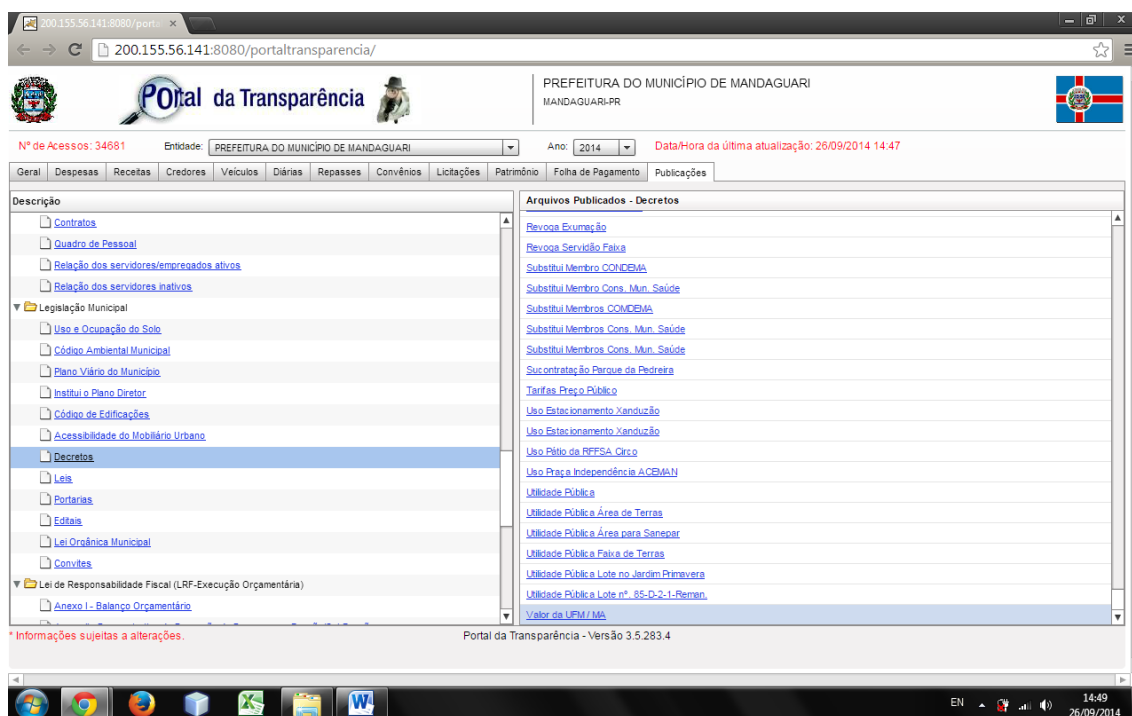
200.155.56.141:8080/porta ×

200.155.56.141:8080/portaltransparencia/

Portal da Transparência

PREFEITURA DO MUNICÍPIO DE MANDAGUARI
MANDAGUARI-PR

Nº de Acessos: 34681 Entidade: PREFEITURA DO MUNICÍPIO DE MANDAGUARI Ano: 2014 Data/Hora da última atualização: 26/09/2014 14:47

Geral | Despesas | Receitas | Credores | Veículos | Diárias | Repasses | Convênios | Licitações | Patrimônio | Folha de Pagamento | Publicações

Descrição

Contratos
Quadro de Pessoal
Relação dos servidores/empregados ativos
Relação dos servidores inativos
Legislação Municipal
Uso e Ocupação do Solo
Código Ambiental Municipal
Plano Viário do Município
Institui o Plano Diretor
Código de Edificações
Acessibilidade do Mobiliário Urbano
Decretos
Leis
Portarias
Editais
Lei Orgânica Municipal
Convites
Lei de Responsabilidade Fiscal (LRF-Execução Orçamentária)
Anexo I - Balanço Orçamentário
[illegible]

Arquivos Publicados - Decretos

Revoga Exumação
Revoga Servidão Faixa
Substitui Membro CONDEMA
Substitui Membro Cons. Mun. Saúde
Substitui Membros COMDEMA
Substitui Membros Cons. Mun. Saúde
Substitui Membros Cons. Mun. Saúde
Sucontratação Parque da Pedreira
Tarifas Preço Público
Uso Estacionamento Xanduzão
Uso Estacionamento Xanduzão
Uso Pátio da RFFSA Circo
Uso Praça Independência ACEMAN
Utilidade Pública
Utilidade Pública Área de Terras
Utilidade Pública Área para Sanepar
Utilidade Pública Faixa de Terras
Utilidade Pública Lote no Jardim Primavera
Utilidade Pública Lote nº. 85-D-2-1-Reman.
Valor da UFM / MA

* Informações sujeitas a alterações.
Portal da Transparência - Versão 3.5.283.4

EN 14:49 26/09/2014